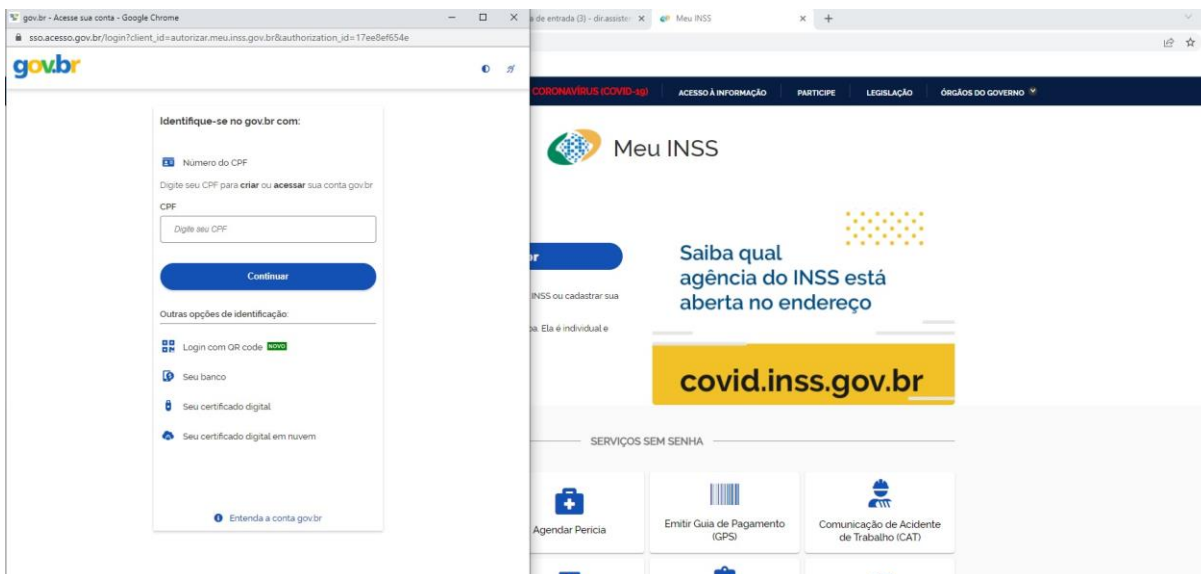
gov.br - Acesse sua conta - Google Chrome

sso.acesso.gov.br/login?client_id=autorizar.meu.inss.gov.br&authorization_id=17ee8ef654e

gov.br

Identifique-se no gov.br com:

Número do CPF

Digite seu CPF para **criar** ou **acessar** sua conta gov.br

CPF

Digite seu CPF

Continuar

Outras opções de identificação:

Login com QR code NOVO

Seu banco

Seu certificado digital

Seu certificado digital em nuvem

Entenda a conta gov.br

a de entrada (3) - dir.assiste | Meu INSS

CORONAVÍRUS (COVID-19) | ACESSO À INFORMAÇÃO | PARTICIPE | LEGISLAÇÃO | ÓRGÃOS DO GOVERNO

Meu INSS

r

INSS ou cadastrar sua

a. Ela é individual e

Saiba qual agência do INSS está aberta no endereço

covid.inss.gov.br

SERVIÇOS SEM SENHA

Agendar Perícia

Emitir Guia de Pagamento (GPS)

Comunicação de Acidente de Trabalho (CAT)